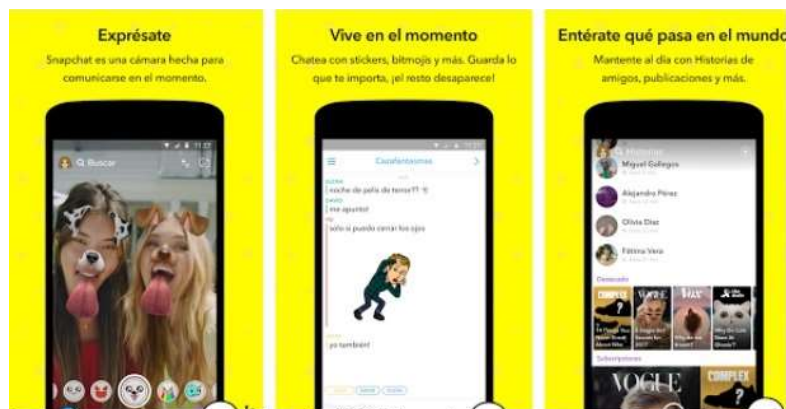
Exprésate

Snapchat es una cámara hecha para comunicarse en el momento.

Buscar

Vive en el momento

Chatea con stickers, bitmojis y más. Guarda lo que te importa, ¡el resto desaparece!

Cazafantasmas

noche de peli de terror?! !!

me apunto!

solo si puedo cerrar los ojos

yo también!

Entérate qué pasa en el mundo

Mantente al día con Historias de amigos, publicaciones y más.

Historias

Miguel Gallegos

Alejandro Pérez

Olivia Díaz

Fátima Vera

Destacado

COMPLEX

VOGUE

Suscripciones

VOGUE

COMPLEX